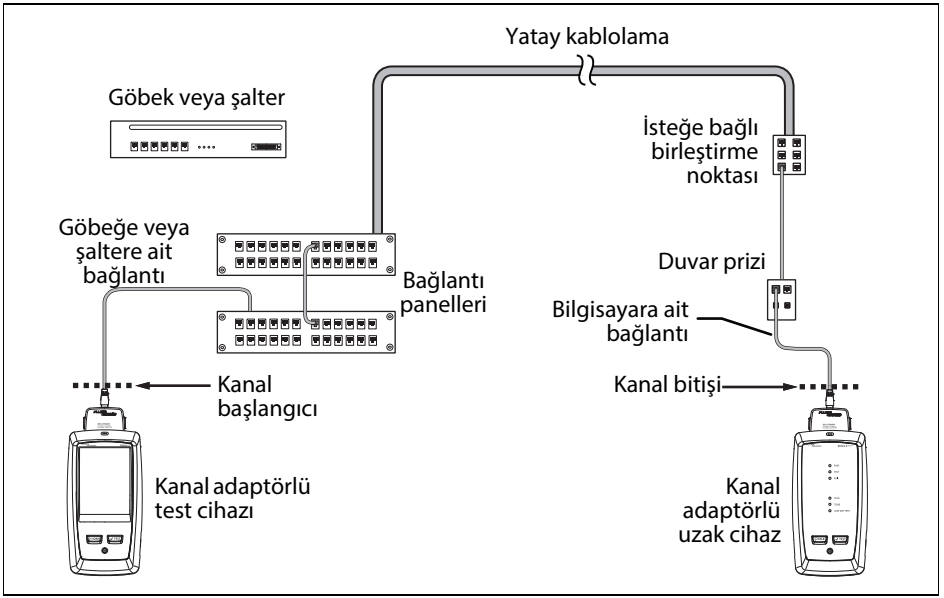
Yatay kablolama

Göbek veya şalter

İsteğe bağlı birleştirme noktası

Göbeğe veya şaltere ait bağlantı

Bağlantı panelleri

Duvar prizi

Bilgisayara ait bağlantı

Kanal başlangıcı

Kanal bitişi

Kanal adaptörlü test cihazı

Kanal adaptörlü uzak cihaz